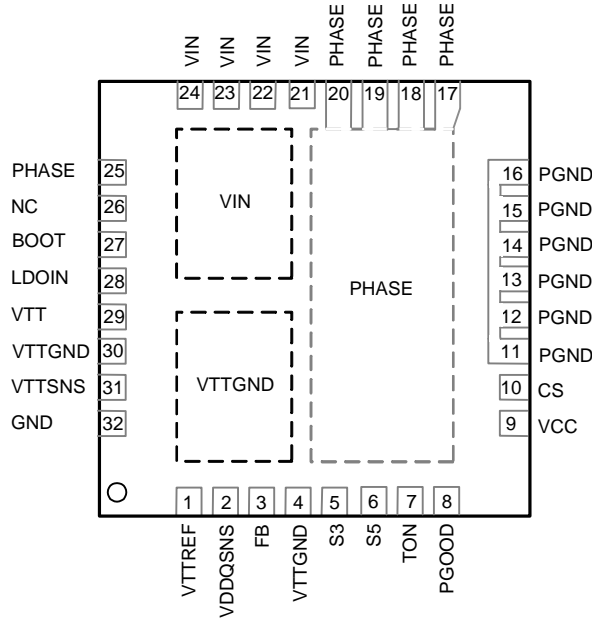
VIN 24
VIN 23
VIN 22
VIN 21
PHASE 20
PHASE 19
PHASE 18
PHASE 17

PHASE 25
NC 26
BOOT 27
LDOIN 28
VTT 29
VTTGND 30
VTTSNS 31
GND 32

VIN

VTTGND

PHASE

16 PGND
15 PGND
14 PGND
13 PGND
12 PGND
11 PGND
10 CS
9 VCC

1 VTTREF
2 VDDQSNS
3 FB
4 VTTGND
5 S3
6 S5
7 TON
8 PGOOD